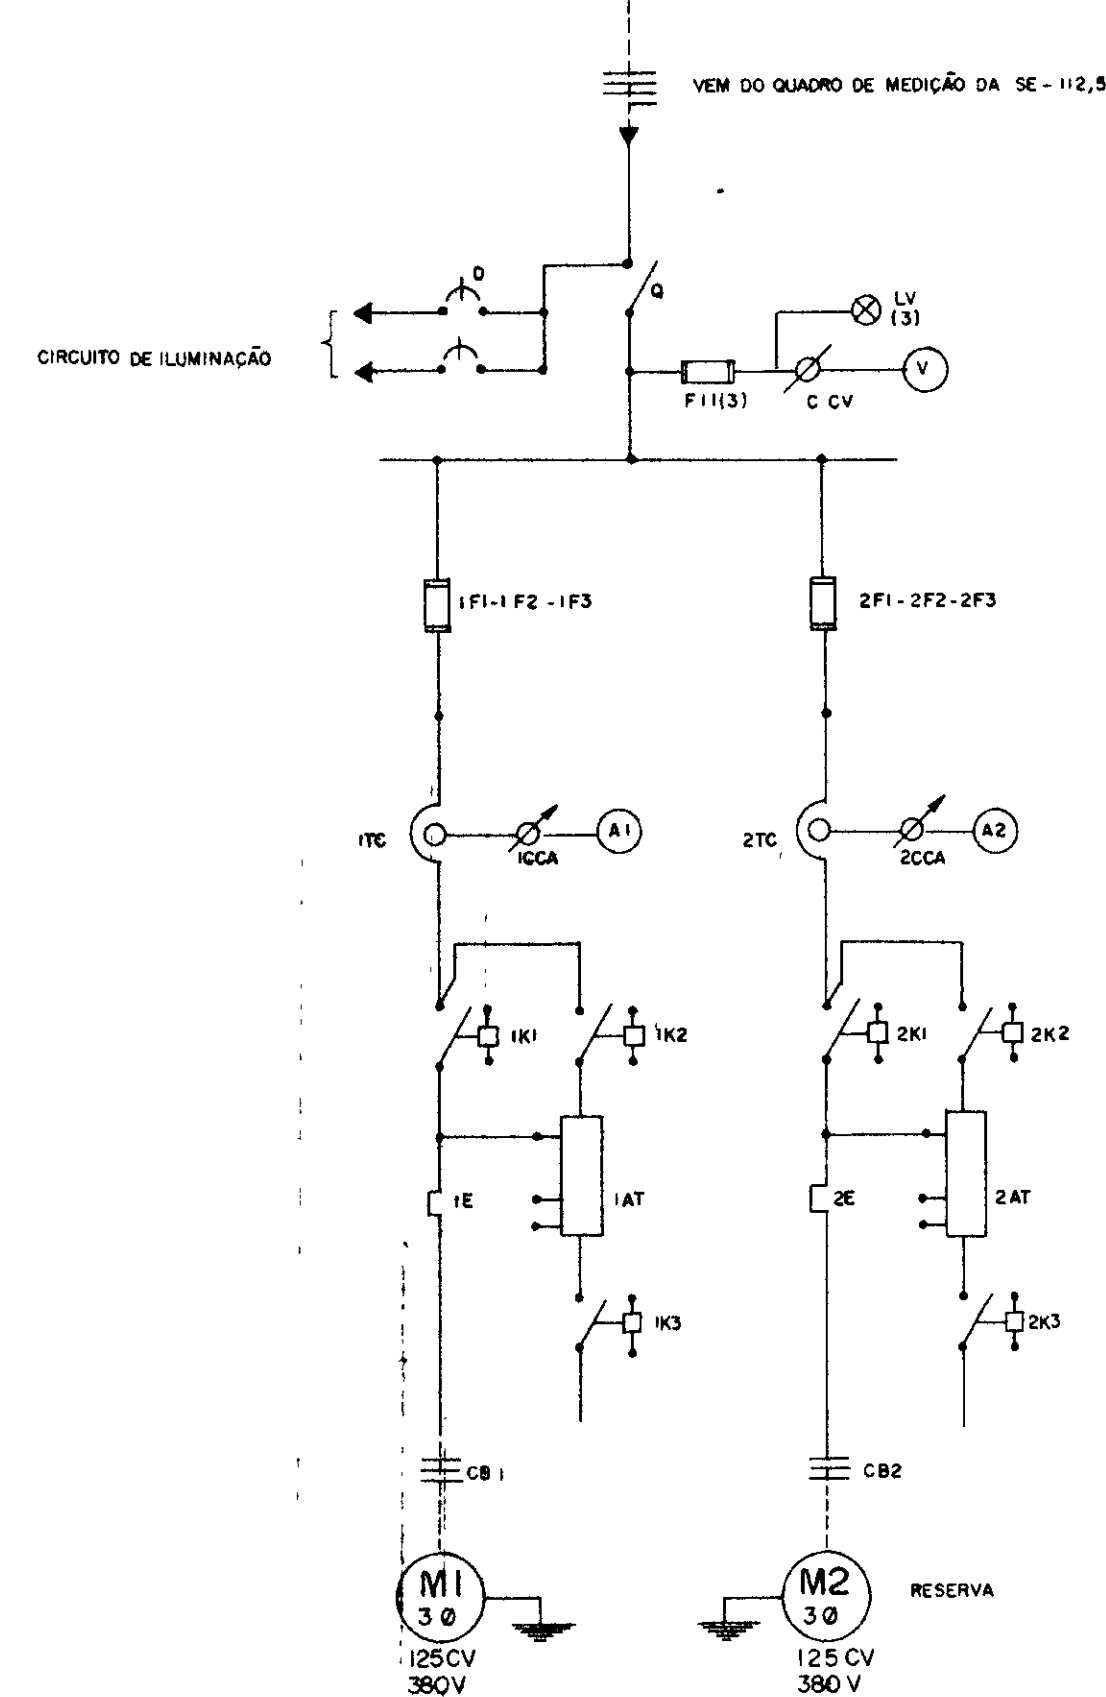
VEM DO QUADRO DE MEDIÇÃO DA SE - 112,5

CIRCUITO DE ILUMINAÇÃO

D

Q

LV (3)

F11(3)

C CV

V

1F1-1F2-1F3

2F1-2F2-2F3

1TC

1CCA

A1

2TC

2CCA

A2

1K1

1K2

2K1

2K2

1E

1AT

2E

2AT

1K3

2K3

CB1

CB2

M1
3Ø
125CV
380V

M2
3Ø
125 CV
380 V

RESERVA